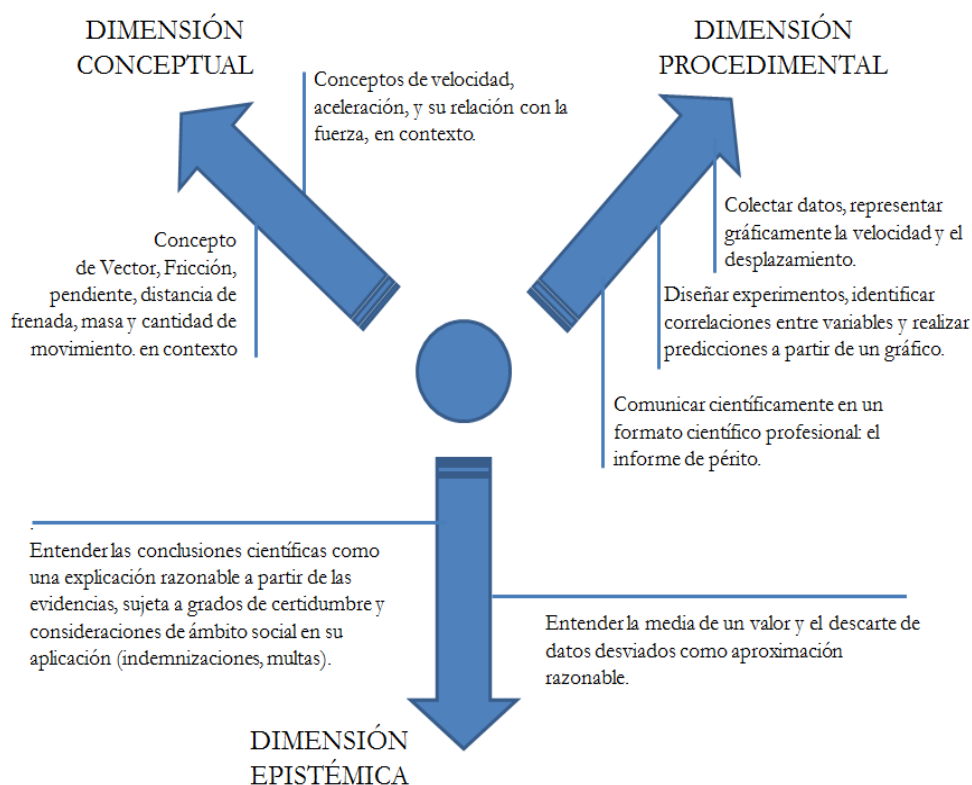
DIMENSIÓN CONCEPTUAL

Conceptos de velocidad, aceleración, y su relación con la fuerza, en contexto.

Concepto de Vector, Fricción, pendiente, distancia de frenada, masa y cantidad de movimiento. en contexto

DIMENSIÓN PROCEDIMENTAL

Colectar datos, representar gráficamente la velocidad y el desplazamiento.

Diseñar experimentos, identificar correlaciones entre variables y realizar predicciones a partir de un gráfico.

Comunicar científicamente en un formato científico profesional: el informe de périto.

Entender las conclusiones científicas como una explicación razonable a partir de las evidencias, sujeta a grados de certidumbre y consideraciones de ámbito social en su aplicación (indemnizaciones, multas).

Entender la media de un valor y el descarte de datos desviados como aproximación razonable.

DIMENSIÓN EPISTÉMICA